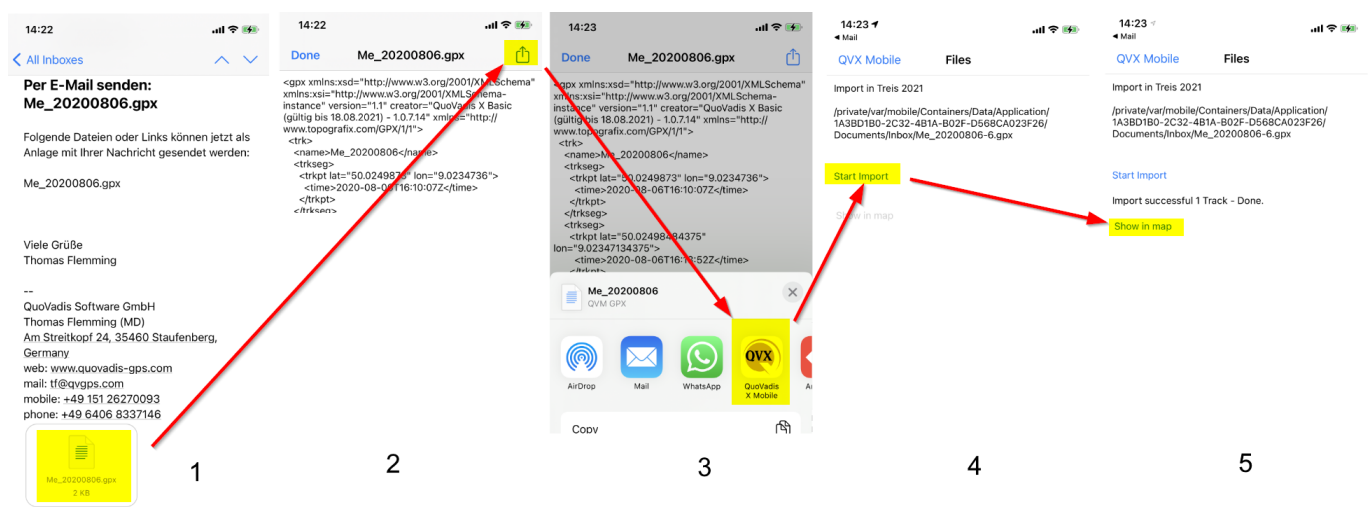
14:22

All Inboxes

Per E-Mail senden: Me_20200806.gpx

Folgende Dateien oder Links können jetzt als Anlage mit Ihrer Nachricht gesendet werden:

Me_20200806.gpx

Viele Grüße
Thomas Flemming

--
QuoVadis Software GmbH
Thomas Flemming (MD)
Am Streitkopf 24, 35460 Staufenberg, Germany
web: www.quovadis-gps.com
mail: tf@qvgps.com
mobile: +49 151 26270093
phone: +49 6406 8337146

Me_20200806.gpx
2 KB

1

14:22

Done Me_20200806.gpx

<gpx xmlns:xsd="http://www.w3.org/2001/XMLSchema" xmlns:xsi="http://www.w3.org/2001/XMLSchema-instance" version="1.1" creator="QuoVadis X Basic (gültig bis 18.08.2021) - 1.0.7.14" xmlns="http://www.topografix.com/GPX/1/1">
<trk>
<name>Me_20200806</name>
<trkseg>
<trkpt lat="50.0249873" lon="9.0234736">
<time>2020-08-06T16:10:07Z</time>
</trkpt>
</trkseg>

2

14:23

Done Me_20200806.gpx

<gpx xmlns:xsd="http://www.w3.org/2001/XMLSchema" xmlns:xsi="http://www.w3.org/2001/XMLSchema-instance" version="1.1" creator="QuoVadis X Basic (gültig bis 18.08.2021) - 1.0.7.14" xmlns="http://www.topografix.com/GPX/1/1">
<trk>
<name>Me_20200806</name>
<trkseg>
<trkpt lat="50.0249873" lon="9.0234736">
<time>2020-08-06T16:10:07Z</time>
</trkpt>
</trkseg>
<trkseg>
<trkpt lat="50.0249844375" lon="9.02347134375">
<time>2020-08-06T16:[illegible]:52Z</time>
</trkpt>

Me_20200806
QVM GPX

AirDrop Mail WhatsApp QuoVadis X Mobile

Copy

3

14:23
◂ Mail

QVX Mobile Files

Import in Treis 2021

/private/var/mobile/Containers/Data/Application/1A3BD1B0-2C32-4B1A-B02F-D568CA023F26/Documents/Inbox/Me_20200806-6.gpx

Start Import

Show in map

4

14:23
◂ Mail

QVX Mobile Files

Import in Treis 2021

/private/var/mobile/Containers/Data/Application/1A3BD1B0-2C32-4B1A-B02F-D568CA023F26/Documents/Inbox/Me_20200806-6.gpx

Start Import

Import successful 1 Track - Done.

Show in map

5